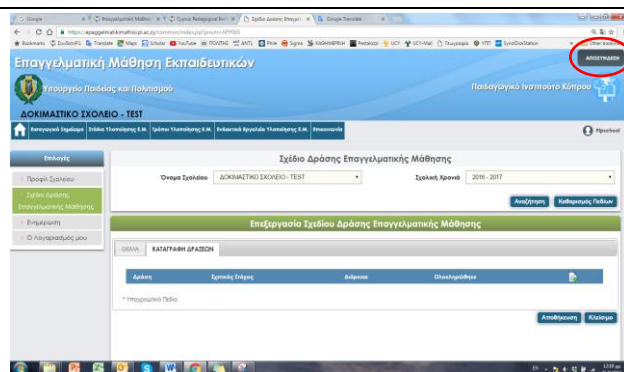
Google | Επαγγελματική Μάθηση | Σχέδιο Δράσης Επαγγ | Google Translate

https://epaggelmatikimathisi.pi.ac.cy/common/index.jsp?pnum=APP005

Bookmarks | Translate | Maps | Scholar | YouTube | Other bookmarks

Επαγγελματική Μάθηση Εκπαιδευτικών

ΑΠΟΣΥΝΔΕΣΗ

Υπουργείο Παιδείας και Πολιτισμού

Παιδαγωγικό Ινστιτούτο Κύπρου

ΔΟΚΙΜΑΣΤΙΚΟ ΣΧΟΛΕΙΟ - TEST

Εισαγωγικά Σημειώματα | Στάδια Υλοποίησης Ε.Μ. | Τρόποι Υλοποίησης Ε.Μ. | Ενδεικτικά Εργαλεία Υλοποίησης Ε.Μ. | Επικοινωνία

Myschool

Επιλογές

Προφίλ Σχολείου

Σχέδιο Δράσης Επαγγελματικής Μάθησης

Ενημέρωση

Ο Λογαριασμός μου

Σχέδιο Δράσης Επαγγελματικής Μάθησης

Όνομα Σχολείου | ΔΟΚΙΜΑΣΤΙΚΟ ΣΧΟΛΕΙΟ - TEST

Σχολική Χρονιά | 2016 - 2017

Αναζήτηση | Καθαρισμός Πεδίων

Επεξεργασία Σχεδίου Δράσης Επαγγελματικής Μάθησης

ΘΕΜΑ | ΚΑΤΑΓΡΑΦΗ ΔΡΑΣΕΩΝ

| Δράση | Χρονικός Στόχος | Διάρκεια | Ολοκληρώθηκε |
|---|---|---|---|

* Υποχρεωτικό Πεδίο

Αποθήκευση | Κλείσιμο